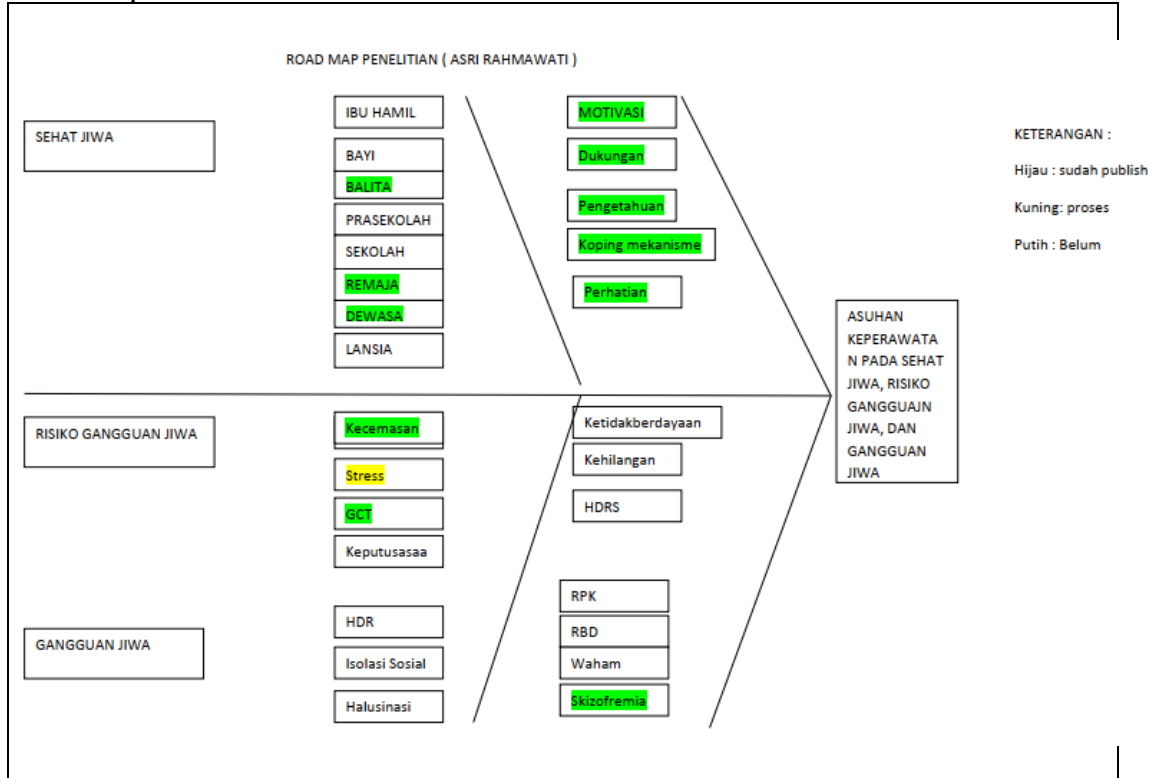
ROAD MAP PENELITIAN ( ASRI RAHMAWATI )

SEHAT JIWA

IBU HAMIL
BAYI
BALITA
PRASEKOLAH
SEKOLAH
REMAJA
DEWASA
LANSIA

MOTIVASI
Dukungan
Pengetahuan
Koping mekanisme
Perhatian

KETERANGAN :
Hijau : sudah publish
Kuning: proses
Putih : Belum

ASUHAN KEPERAWATAN PADA SEHAT JIWA, RISIKO GANGGUAJN JIWA, DAN GANGGUAN JIWA

RISIKO GANGGUAN JIWA

Kecemasan
Stress
GCT
Keputusasaa

Ketidakberdayaan
Kehilangan
HDRS

GANGGUAN JIWA

HDR
Isolasi Sosial
Halusinasi

RPK
RBD
Waham
Skizofremia